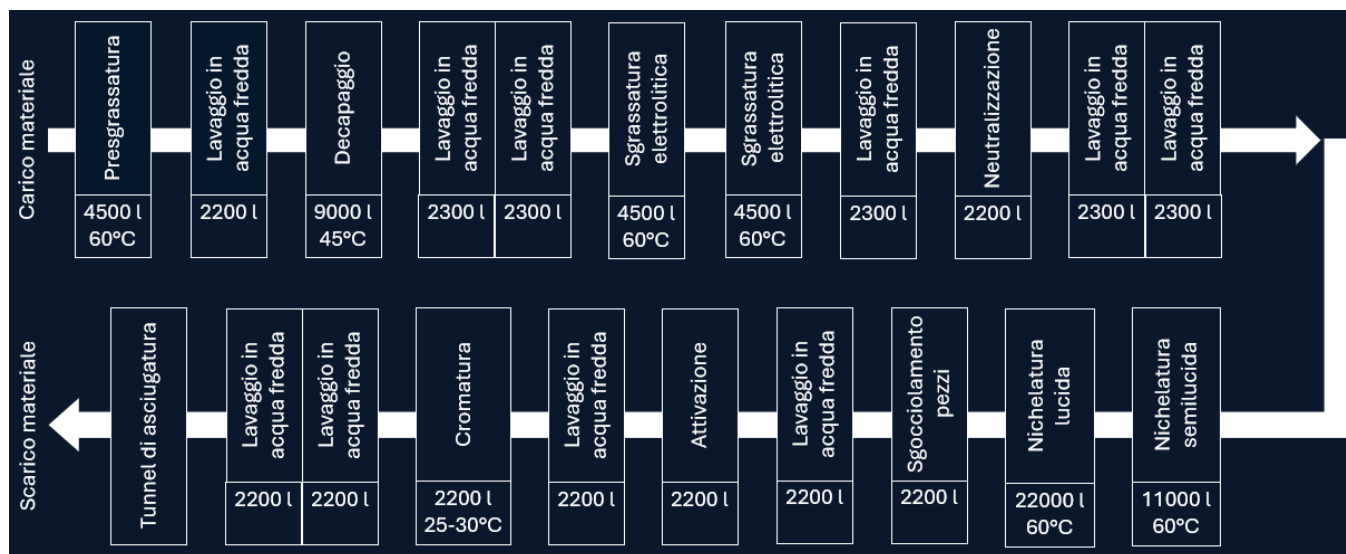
Carico materiale

Presgrassatura
4500 l
60°C

Lavaggio in acqua fredda
2200 l

Decapaggio
9000 l
45°C

Lavaggio in acqua fredda
2300 l

Lavaggio in acqua fredda
2300 l

Sgrassatura elettrolitica
4500 l
60°C

Sgrassatura elettrolitica
4500 l
60°C

Lavaggio in acqua fredda
2300 l

Neutralizzazione
2200 l

Lavaggio in acqua fredda
2300 l

Lavaggio in acqua fredda
2300 l

Nichelatura semilucida
11000 l
60°C

Nichelatura lucida
22000 l
60°C

Sgocciolamento pezzi
2200 l

Lavaggio in acqua fredda
2200 l

Attivazione
2200 l

Lavaggio in acqua fredda
2200 l

Cromatura
2200 l
25-30°C

Lavaggio in acqua fredda
2200 l

Lavaggio in acqua fredda
2200 l

Tunnel di asciugatura

Scarico materiale